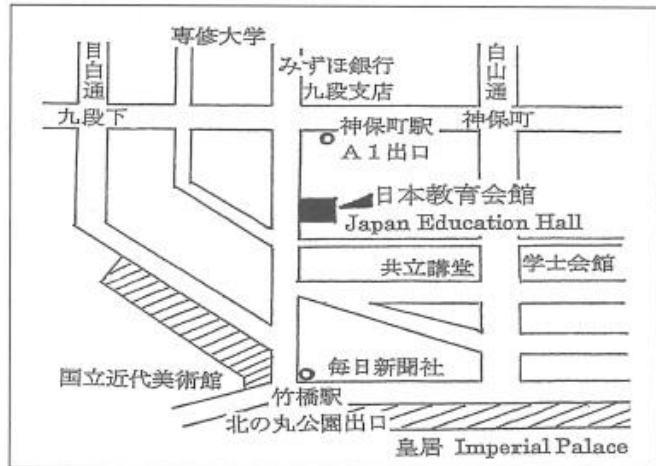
目白通

専修大学

みずほ銀行
九段支店

白山通

九段下

神保町駅
A1出口

神保町

日本教育会館
Japan Education Hall

共立講堂

学士会館

国立近代美術館

毎日新聞社

竹橋駅

北の丸公園出口

皇居 Imperial Palace